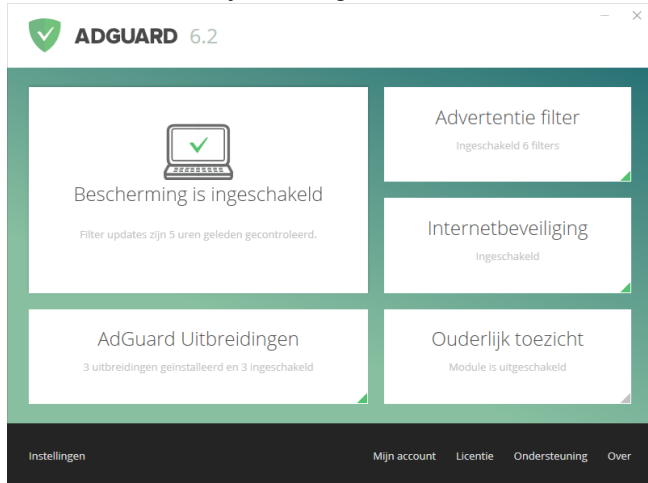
ADGUARD 6.2

Bescherming is ingeschakeld

Filter updates zijn 5 uren geleden gecontroleerd.

Advertentie filter

Ingeschakeld 6 filters

Internetbeveiliging

Ingeschakeld

AdGuard Uitbreidingen

3 uitbreidingen geïnstalleerd en 3 ingeschakeld

Ouderlijk toezicht

Module is uitgeschakeld

Instellingen

Mijn account Licentie Ondersteuning Over